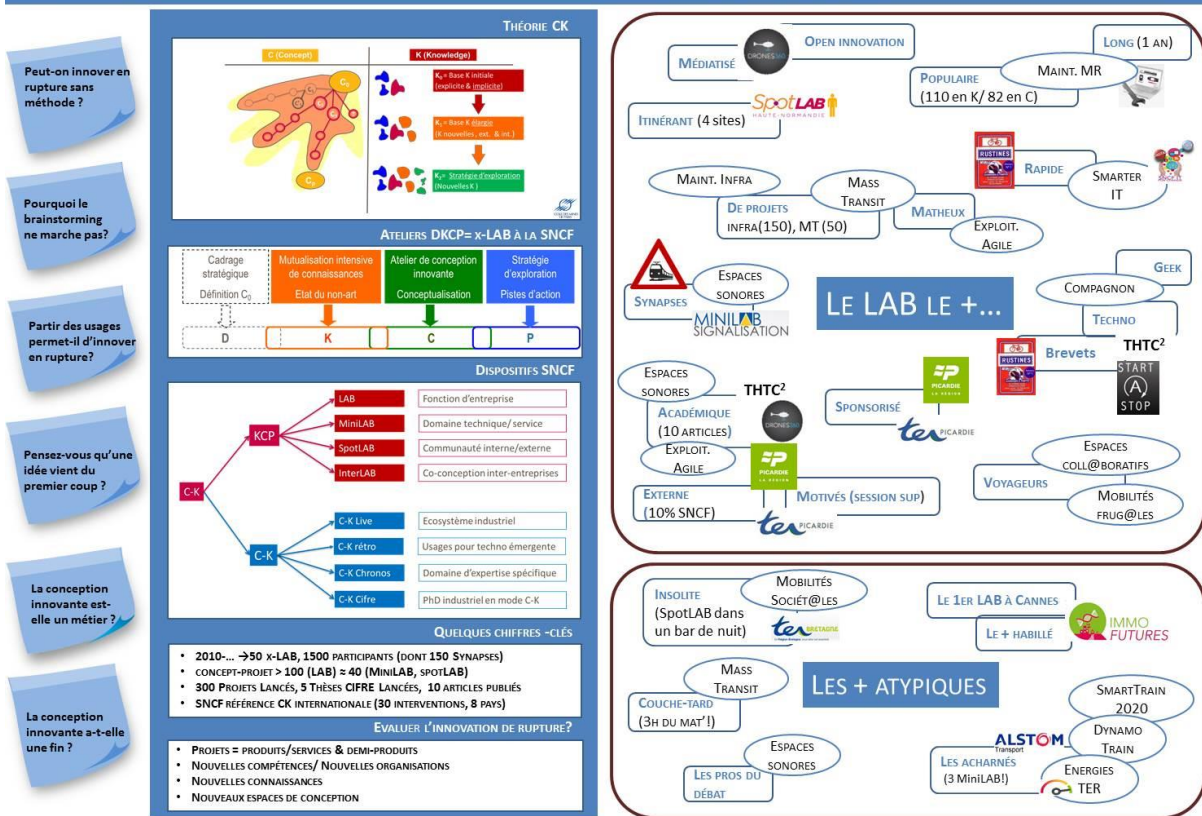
Peut-on innover en rupture sans méthode ?

Pourquoi le brainstorming ne marche pas?

Partir des usages permet-il d'innover en rupture?

Pensez-vous qu'une idée vient du premier coup ?

La conception innovante est-elle un métier ?

La conception innovante a-t-elle une fin ?

THÉORIE CK

C (Concept) | K (Knowledge)

$C_0$

$C_k$

$K_0$ = Base K initiale (explicite & implicite)

$K_1$ = Base K élargie (K nouvelles, ext. & int.)

$K_2$ = Stratégie d'exploration (Nouvelles K)

ATELIERS DKCP= x-LAB À LA SNCF

Cadrage stratégique Définition $C_0$

Mutualisation intensive de connaissances Etat du non-art

Atelier de conception innovante Conceptualisation

Stratégie d'exploration Pistes d'action

D | K | C | P

DISPOSITIFS SNCF

C-K

KCP

LAB — Fonction d'entreprise

MiniLAB — Domaine technique/ service

SpotLAB — Communauté interne/externe

InterLAB — Co-conception inter-entreprises

C-K

C-K Live — Ecosystème industriel

C-K rétro — Usages pour techno émergente

C-K Chronos — Domaine d'expertise spécifique

C-K Cifre — PhD industriel en mode C-K

QUELQUES CHIFFRES -CLÉS

• 2010-... →50 x-LAB, 1500 PARTICIPANTS (DONT 150 SYNAPSES)
• CONCEPT-PROJET > 100 (LAB) ≈ 40 (MINILAB, SPOTLAB)
• 300 PROJETS LANCÉS, 5 THÈSES CIFRE LANCÉES, 10 ARTICLES PUBLIÉS
• SNCF RÉFÉRENCE CK INTERNATIONALE (30 INTERVENTIONS, 8 PAYS)

EVALUER L'INNOVATION DE RUPTURE?

• PROJETS = PRODUITS/SERVICES & DEMI-PRODUITS
• NOUVELLES COMPÉTENCES/ NOUVELLES ORGANISATIONS
• NOUVELLES CONNAISSANCES
• NOUVEAUX ESPACES DE CONCEPTION

MÉDIATISÉ

DRONES

OPEN INNOVATION

LONG (1 AN)

POPULAIRE (110 en K/ 82 en C)

MAINT. MR

ITINÉRANT (4 sites)

SpotLAB HAUTE-NORMANDIE

RUSTINES

RAPIDE

SMARTER IT

MAINT. INFRA

MASS TRANSIT

DE PROJETS INFRA(150), MT (50)

MATHEUX

EXPLOIT. AGILE

SYNAPSES

ESPACES SONORES

MINILAB SIGNALISATION

LE LAB LE +...

GEEK

COMPAGNON

TECHNO

RUSTINES

Brevets

THTC²

START STOP

ESPACES SONORES

THTC²

ACADÉMIQUE (10 ARTICLES)

DRONES

SPONSORISÉ

PICARDIE LA RÉGION

ter PICARDIE

EXPLOIT. AGILE

PICARDIE LA RÉGION

EXTERNE (10% SNCF)

ter PICARDIE

MOTIVÉS (SESSION SUP)

ESPACES COLL@BORATIFS

VOYAGEURS

MOBILITÉS FRUG@LES

INSOLITE (SpotLAB dans un bar de nuit)

MOBILITÉS SOCIÉT@LES

ter BRETAGNE

LE 1ER LAB À CANNES

LE + HABILLÉ

IMMO FUTURES

MASS TRANSIT

COUCHE-TARD (3H DU MAT'!)

LES + ATYPIQUES

SMARTTRAIN 2020

ALSTOM Transport

DYNAMO TRAIN

ESPACES SONORES

LES PROS DU DÉBAT

LES ACHARNÉS (3 MINILAB!)

ENERGIES TER